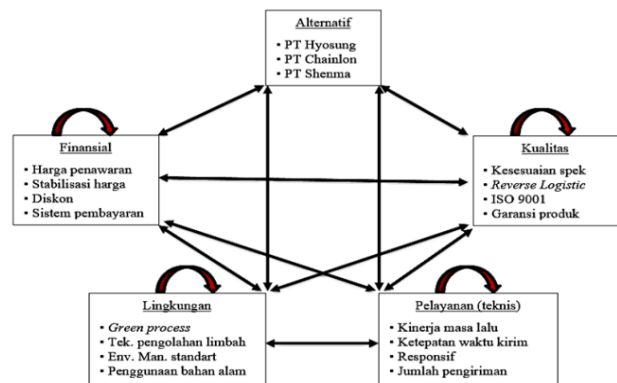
Alternatif
• PT Hyosung
• PT Chainlon
• PT Shenma

Finansial
• Harga penawaran
• Stabilisasi harga
• Diskon
• Sistem pembayaran

Kualitas
• Kesesuaian spek
• Reverse Logistic
• ISO 9001
• Garansi produk

Lingkungan
• Green process
• Tek. pengolahan limbah
• Env. Man. standart
• Penggunaan bahan alam

Pelayanan (teknis)
• Kinerja masa lalu
• Ketepatan waktu kirim
• Responsif
• Jumlah pengiriman